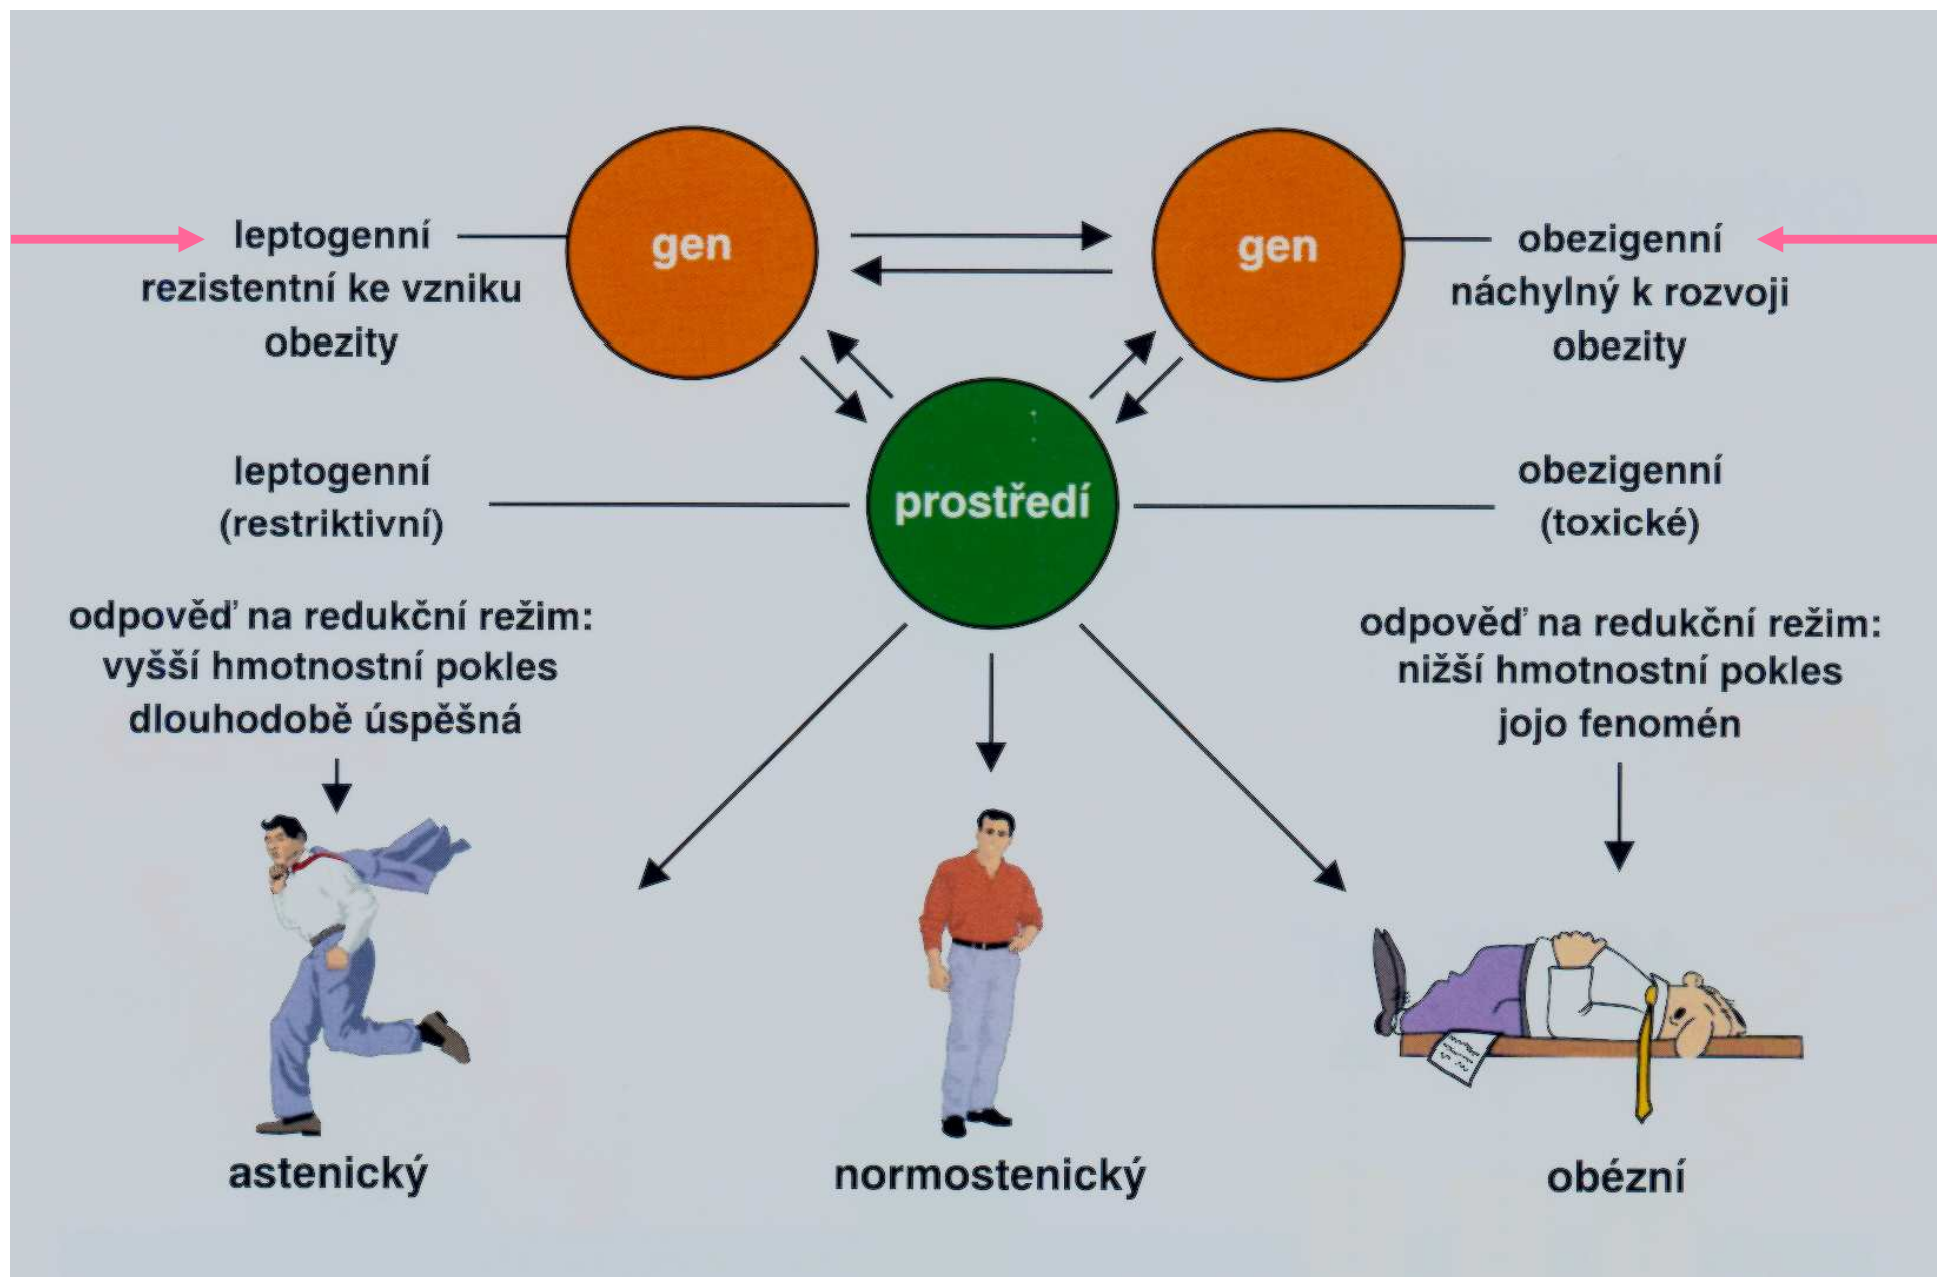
leptogenní
rezistentní ke vzniku
obezity

gen

gen

obezigenní
náchylný k rozvoji
obezity

leptogenní
(restriktivní)

prostředí

obezigenní
(toxické)

odpověď na redukční režim:
vyšší hmotnostní pokles
dlouhodobě úspěšná

odpověď na redukční režim:
nižší hmotnostní pokles
jojo fenomén

astenický

normostenický

obézní